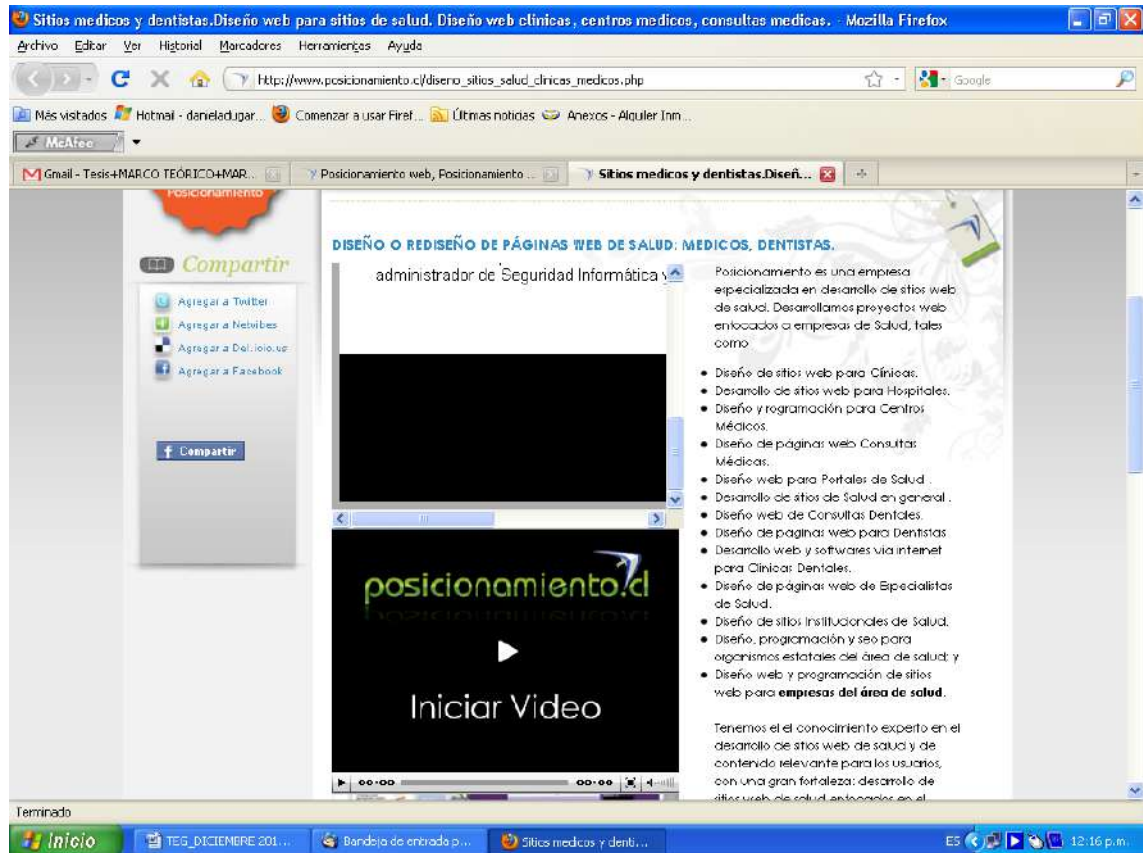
Sitios medicos y dentistas.Diseño web para sitios de salud. Diseño web clinicas, centros medicos, consultas medicas. - Mozilla Firefox

Archivo Editar Ver Historial Marcadores Herramientas Ayuda

http://www.posicionamiento.cl/diseno_sitios_salud_clinicas_medicos.php

Google

Más visitados Hotmail - danieladugar... Comenzar a usar Firef... Últimas noticias Anexos - Alquiler Inm...

McAfee

Gmail - Tesis+MARCO TEÓRICO+MAR... Posicionamiento web, Posicionamiento ... Sitios medicos y dentistas.Diseñ...

Posicionamiento

Compartir

Agregar a Twitter
Agregar a Netvibes
Agregar a Del.icio.us
Agregar a Facebook

Compartir

DISEÑO O REDISEÑO DE PÁGINAS WEB DE SALUD: MEDICOS, DENTISTAS.

administrador de Seguridad Informática y

posicionamiento.cl

Iniciar Video

00:00 00:00

Posicionamiento es una empresa especializada en desarrollo de sitios web de salud. Desarrollamos proyectos web enfocados a empresas de Salud, tales como

- Diseño de sitios web para Clínicas.
- Desarrollo de sitios web para Hospitales.
- Diseño y rogramación para Centros Médicos.
- Diseño de páginas web Consutas Médicas.
- Diseño web para Portales de Salud .
- Desarrollo de sitios de Salud en general .
- Diseño web de Consultas Dentales.
- Diseño de paginas web para Dentistas
- Desarrollo web y softwares via internet para Clinicas Dentales.
- Diseño de páginas web de Especialistas de Salud.
- Diseño de sitios Institucionales de Salud.
- Diseño, programación y seo para organismos estatales del área de salud; y
- Diseño web y programación de sitios web para **empresas del área de salud**.

Tenemos el el conocimiento experto en el desarrollo de sitios web de salud y de contenido relevante para los usuarios, con una gran fortaleza: desarrollo de sitios web de salud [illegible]

Terminado

Inicio TEG_DICIEMBRE 201... Bandeja de entrada p... Sitios medicos y denti...

ES 12:16 p.m.